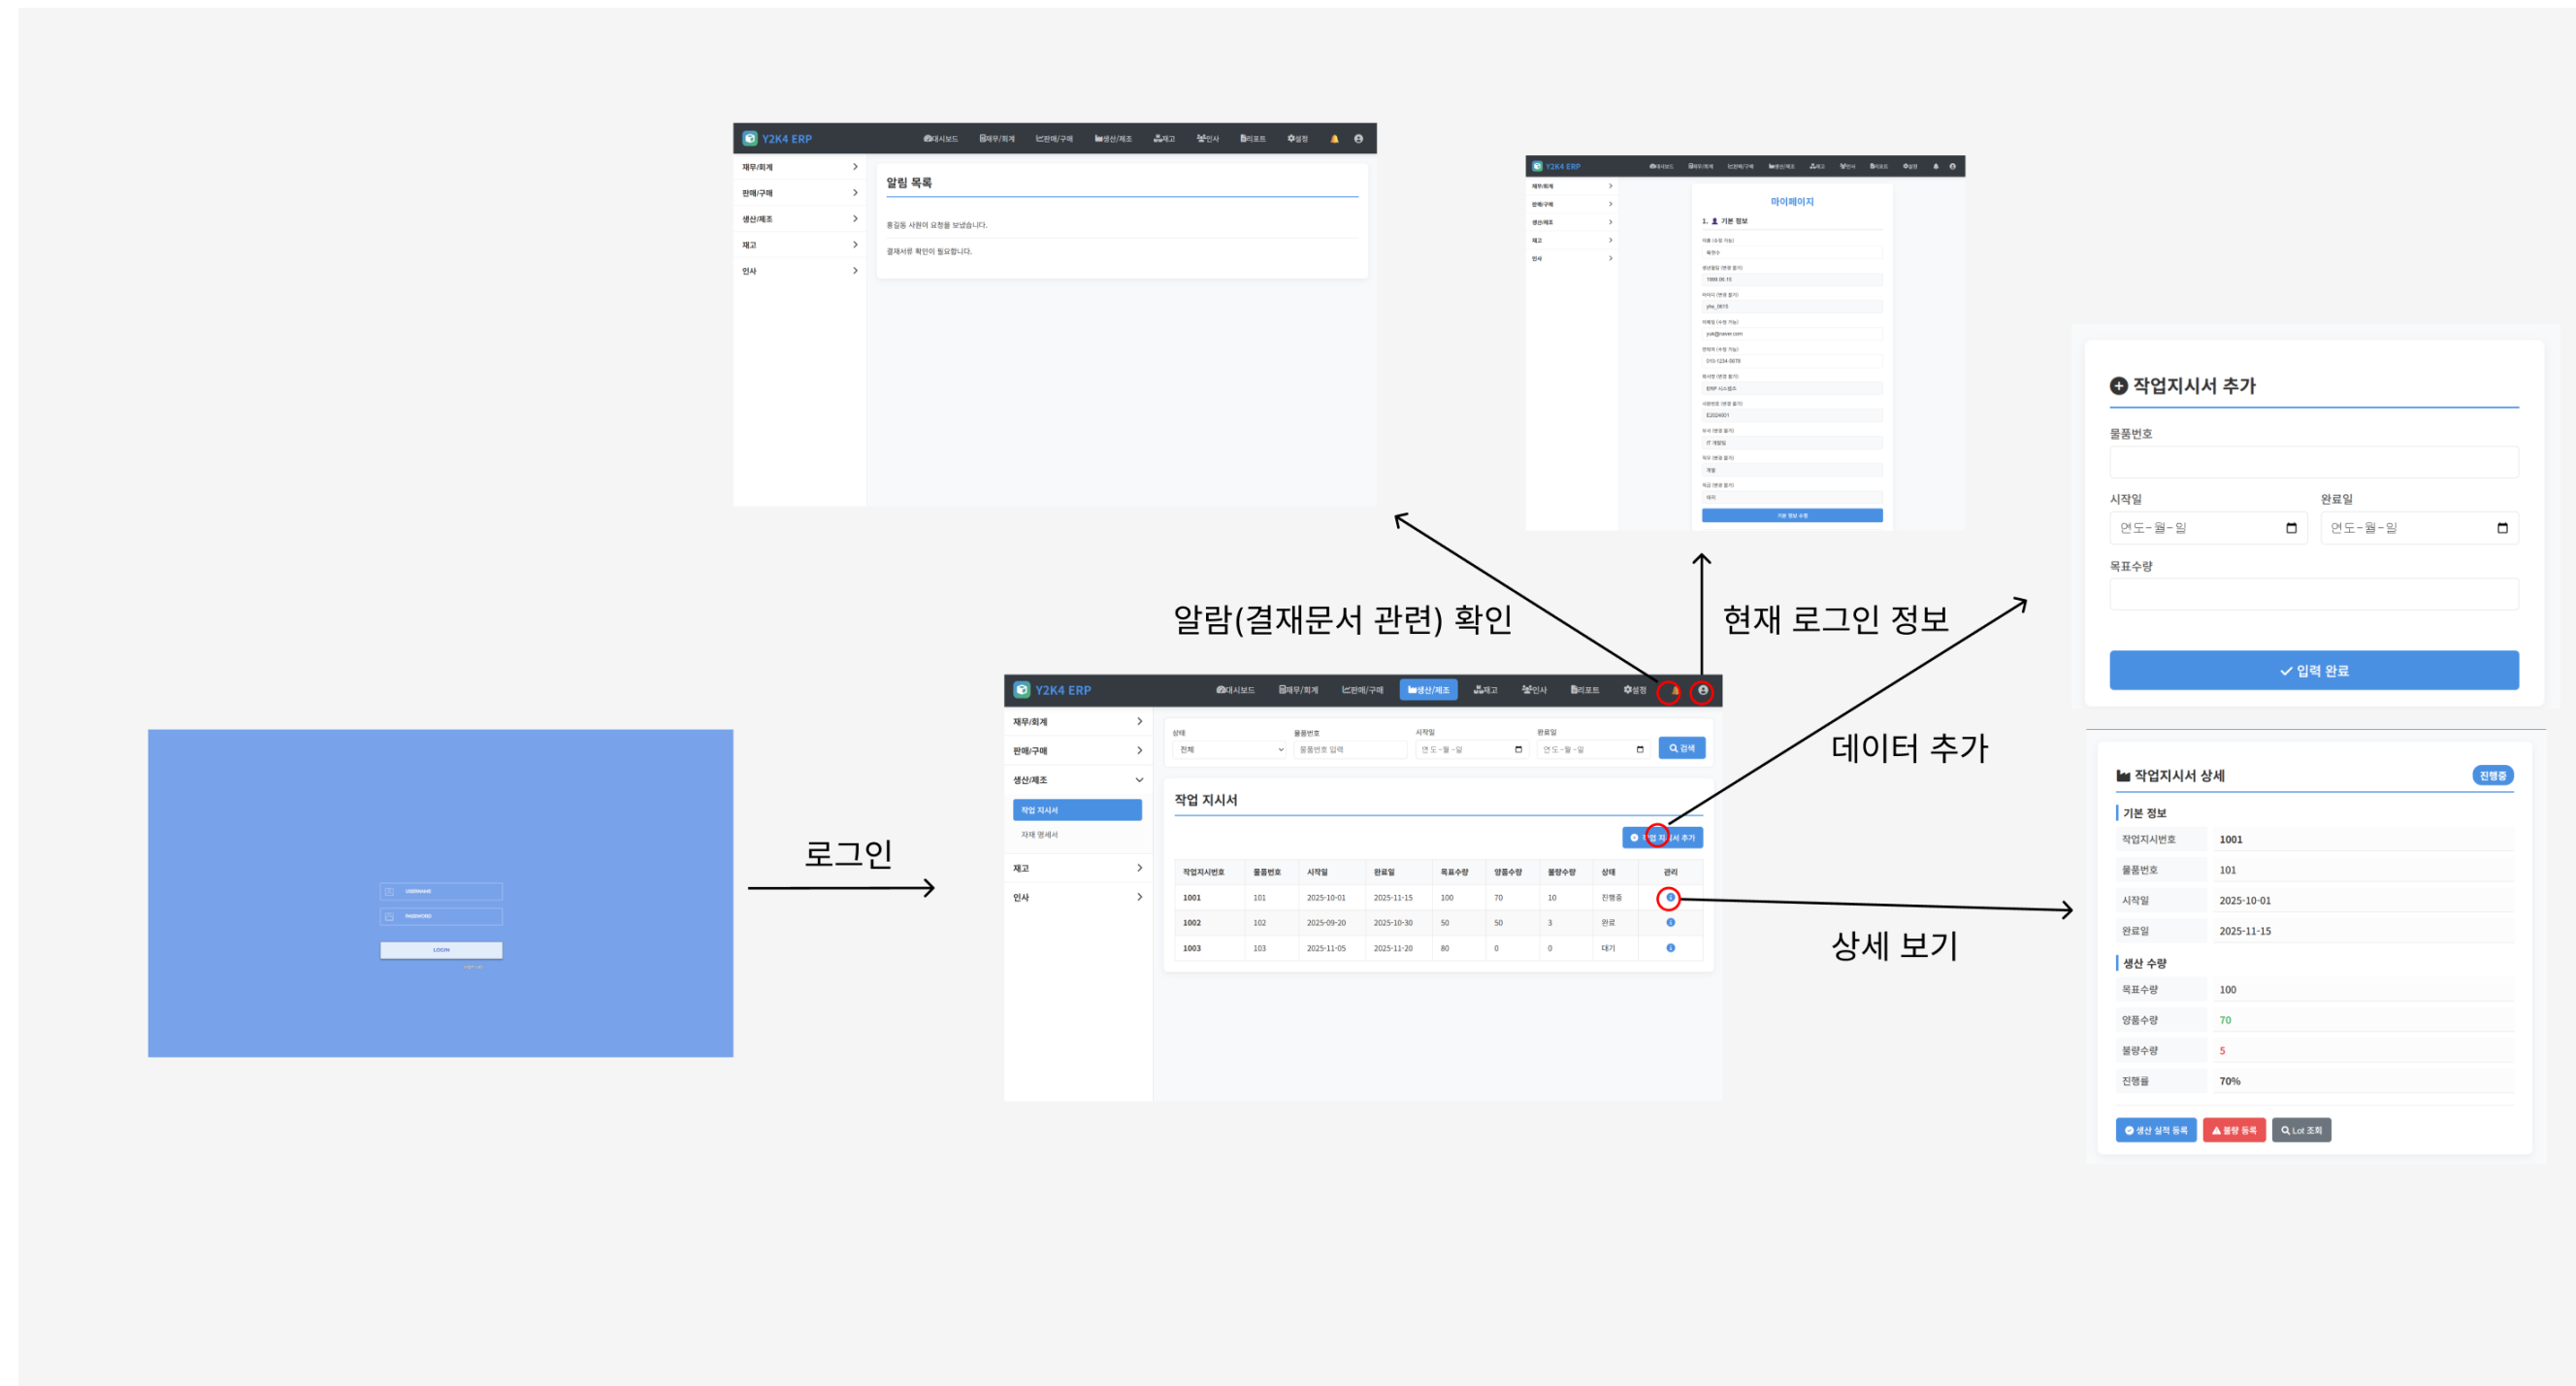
Y2K4 ERP
대시보드 재무/회계 판매/구매 생산/제조 재고 인사 리포트 설정

재무/회계
판매/구매
생산/제조
재고
인사

알림 목록

홍길동 사원이 요청을 보냈습니다.

결재서류 확인이 필요합니다.

Y2K4 ERP

마이페이지

1. 기본 정보

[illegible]

⊕ 작업지시서 추가

물품번호

시작일

연도-월-일

완료일

연도-월-일

목표수량

✓ 입력 완료

알람(결재문서 관련) 확인

현재 로그인 정보

데이터 추가

Y2K4 ERP
대시보드 재무/회계 판매/구매 생산/제조 재고 인사 리포트 설정

재무/회계
판매/구매
생산/제조
작업 지시서
자재 명세서
재고
인사

상태
전체
물품번호
물품번호 입력
시작일
연도-월-일
완료일
연도-월-일
검색

작업 지시서

작업 지시서 추가

| 작업지시번호 | 물품번호 | 시작일 | 완료일 | 목표수량 | 양품수량 | 불량수량 | 상태 | 관리 |
|---|---|---|---|---|---|---|---|---|
| 1001 | 101 | 2025-10-01 | 2025-11-15 | 100 | 70 | 10 | 진행중 | |
| 1002 | 102 | 2025-09-20 | 2025-10-30 | 50 | 50 | 3 | 완료 | |
| 1003 | 103 | 2025-11-05 | 2025-11-20 | 80 | 0 | 0 | 대기 | |

USERNAME
PASSWORD
LOGIN

로그인

상세 보기

작업지시서 상세
진행중

기본 정보
| 작업지시번호 | 1001 |
|---|---|
| 물품번호 | 101 |
| 시작일 | 2025-10-01 |
| 완료일 | 2025-11-15 |

생산 수량
| 목표수량 | 100 |
|---|---|
| 양품수량 | 70 |
| 불량수량 | 5 |
| 진행률 | 70% |

생산 실적 등록 불량 등록 Lot 조회